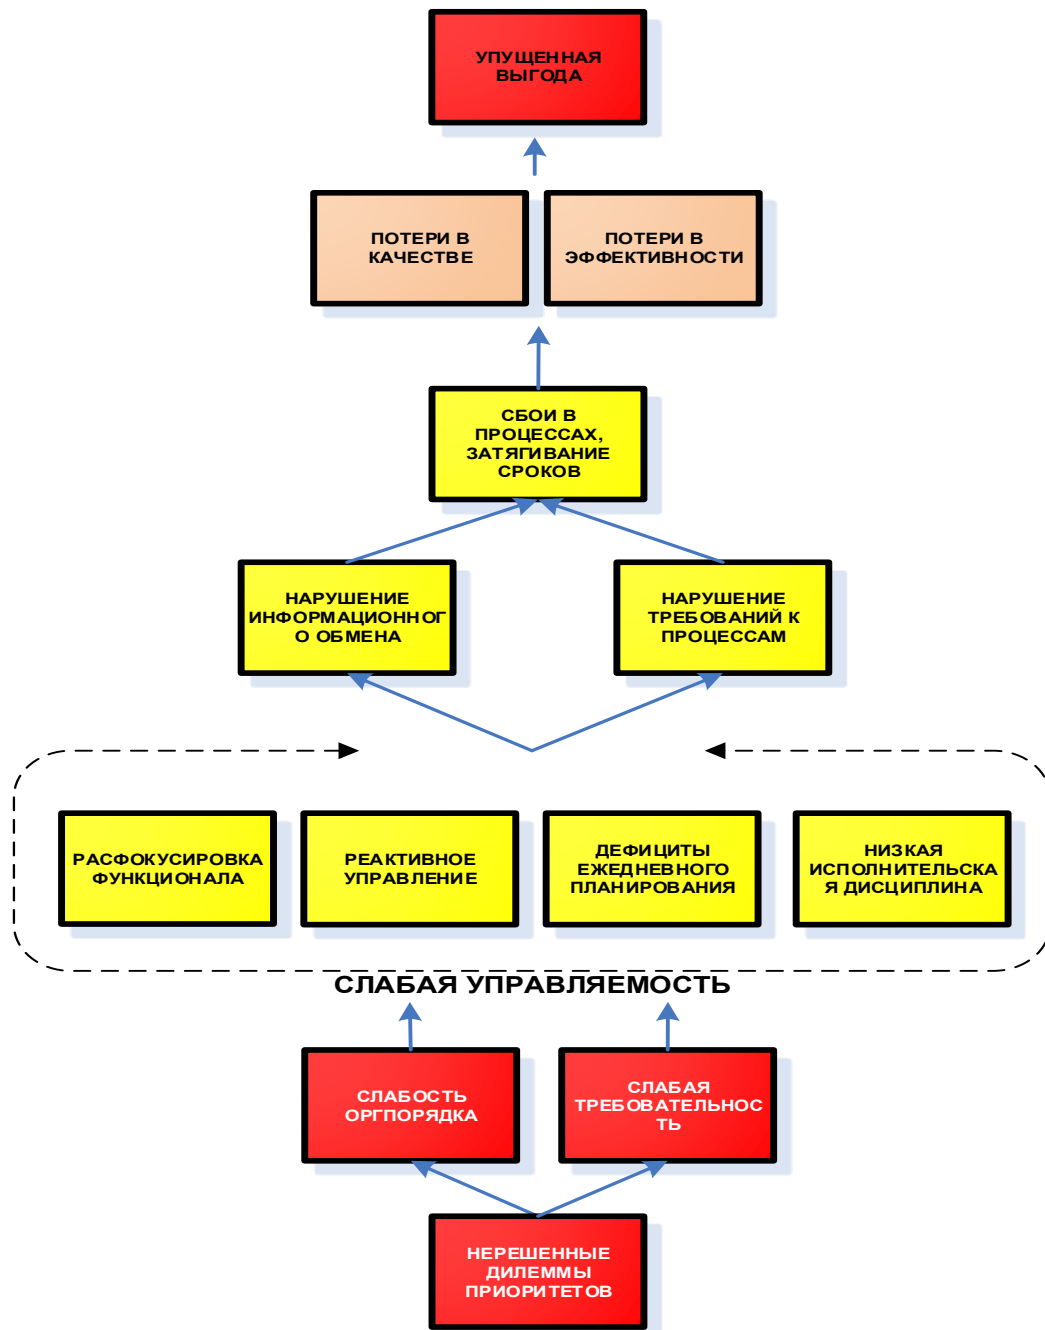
УПУЩЕННАЯ ВЫГОДА

ПОТЕРИ В КАЧЕСТВЕ

ПОТЕРИ В ЭФФЕКТИВНОСТИ

СБОИ В ПРОЦЕССАХ, ЗАТЯГИВАНИЕ СРОКОВ

НАРУШЕНИЕ ИНФОРМАЦИОННОГО ОБМЕНА

НАРУШЕНИЕ ТРЕБОВАНИЙ К ПРОЦЕССАМ

РАСФОКУСИРОВКА ФУНКЦИОНАЛА

РЕАКТИВНОЕ УПРАВЛЕНИЕ

ДЕФИЦИТЫ ЕЖЕДНЕВНОГО ПЛАНИРОВАНИЯ

НИЗКАЯ ИСПОЛНИТЕЛЬСКАЯ ДИСЦИПЛИНА

СЛАБАЯ УПРАВЛЯЕМОСТЬ

СЛАБОСТЬ ОРГПОРЯДКА

СЛАБАЯ ТРЕБОВАТЕЛЬНОСТЬ

НЕРЕШЕННЫЕ ДИЛЕММЫ ПРИОРИТЕТОВ